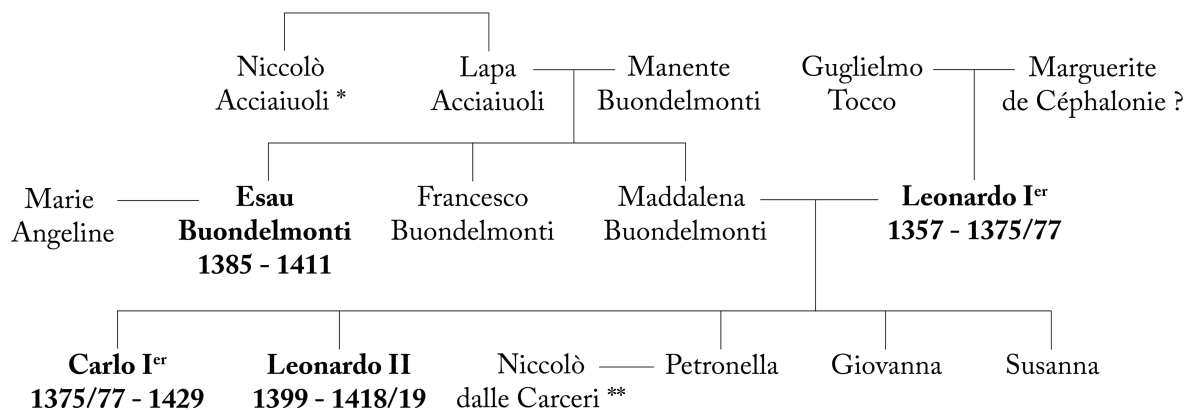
Niccolò Acciaiuoli *

Lapa Acciaiuoli

Manente Buondelmonti

Guglielmo Tocco

Marguerite de Céphalonie ?

Marie Angeline

**Esau Buondelmonti 1385 - 1411**

Francesco Buondelmonti

Maddalena Buondelmonti

**Leonardo I$^{er}$ 1357 - 1375/77**

**Carlo I$^{er}$ 1375/77 - 1429**

**Leonardo II 1399 - 1418/19**

Niccolò dalle Carceri **

Petronella

Giovanna

Susanna